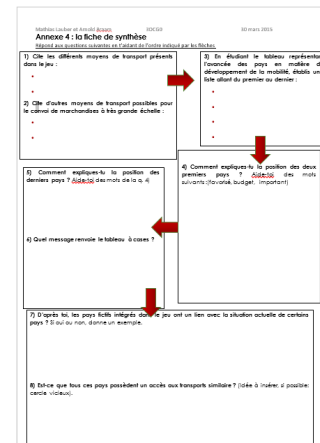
Mathias Laubar et Arnold Bosson          IDCGO          XX mars 2015

Annexe 4 : la fiche de synthèse

Répond aux questions suivantes en t'aidant de l'ordre indiqué par les flèches.

1) Cite les différents moyens de transport présents dans le jeu :

•

•

2) Cite d'autres moyens de transport possibles pour le convoi de marchandises à très grande échelle :

•

•

3) En étudiant le tableau représentant l'avancée des pays en matière de développement de la mobilité, établis une liste allant du premier au dernier :

•

•

•

4) Comment expliques-tu la position des deux premiers pays ? Aide-toi des mots suivants (favorisé, budget, important)

5) Comment expliques-tu la position des derniers pays ? Aide-toi des mots de la q. 4)

6) Quel message renvoie le tableau à cases ?

7) D'après toi, les pays fictifs intégrés dans le jeu ont un lien avec la situation actuelle de certains pays ? Si oui ou non, donne un exemple.

8) Est-ce que tous ces pays possèdent un accès aux transports similaire ? (Idée à insérer, si possible: cercle vicieux).